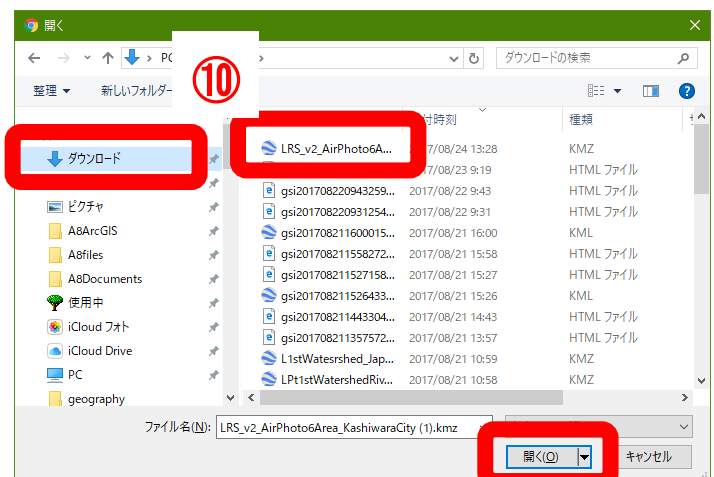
開く

PC

ダウンロードの検索

⑩

整理 ▾ 新しいフォルダー

付時刻 種類

ダウンロード

ピクチャ
A8ArcGIS
A8files
A8Documents
使用中
iCloud フォト
iCloud Drive
PC
geography

| | | |
|---|---|---|
| LRS_v2_AirPhoto6A... | 2017/08/24 13:28 | KMZ |
| | 2017/08/23 9:19 | HTML ファイル |
| gsi201708220943259... | 2017/08/22 9:43 | HTML ファイル |
| gsi201708220931254... | 2017/08/22 9:31 | HTML ファイル |
| gsi201708211600015... | 2017/08/21 16:00 | KML |
| gsi201708211558272... | 2017/08/21 15:58 | HTML ファイル |
| gsi201708211527158... | 2017/08/21 15:27 | HTML ファイル |
| gsi201708211526433... | 2017/08/21 15:26 | KML |
| gsi201708211443304... | 2017/08/21 14:43 | HTML ファイル |
| gsi201708211357572... | 2017/08/21 13:57 | HTML ファイル |
| L1stWatesrshed_Jap... | 2017/08/21 10:59 | KMZ |
| LPt1stWatershedRiv... | 2017/08/21 10:58 | KMZ |

ファイル名(N): LRS_v2_AirPhoto6Area_KashiwaraCity (1).kmz

開く(O) キャンセル